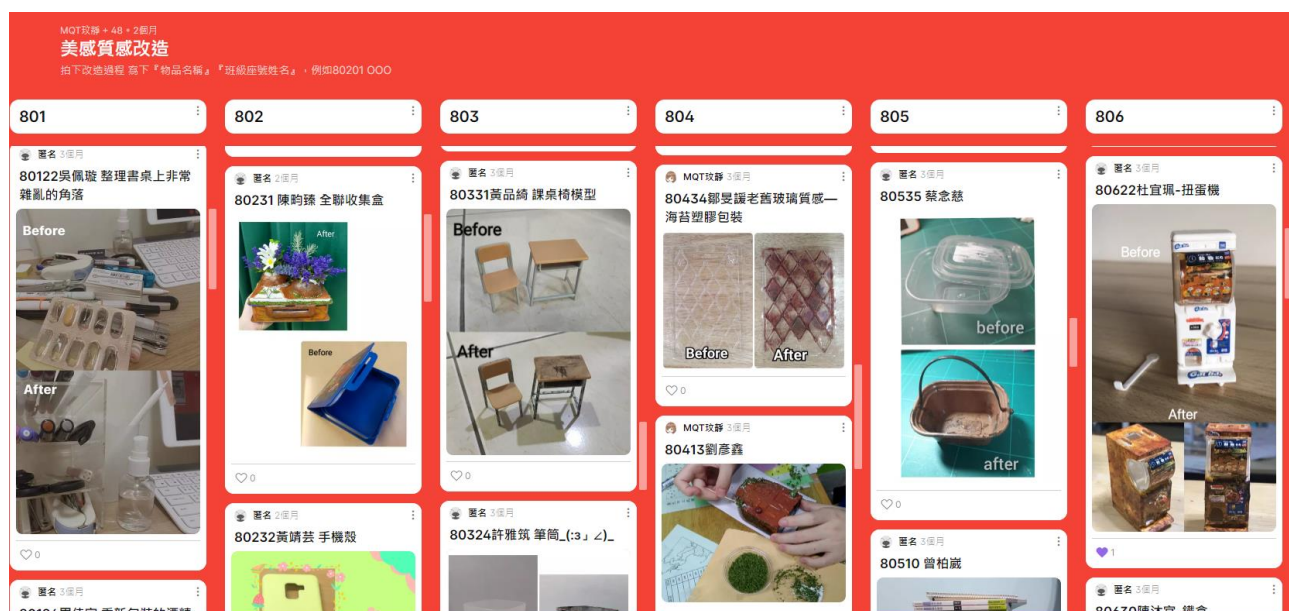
MQT玟靜 + 48 • 2個月
美感質感改造
拍下改造過程 寫下『物品名稱』『班級座號姓名』，例如80201 OOO

801

匿名 3個月
80122吳佩璇 整理書桌上非常雜亂的角落
Before
After
♡0

匿名 3個月
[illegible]

802

匿名 2個月
80231 陳昀臻 全聯收集盒
After
Before
♡0

匿名 2個月
80232黃靖芸 手機殼

803

匿名 3個月
80331黃品綺 課桌椅模型
Before
After
♡0

匿名 3個月
80324許雅筑 筆筒_(:3」∠)_

804

MQT玟靜 3個月
80434鄒旻媛老舊玻璃質感—海苔塑膠包裝
Before
After
♡0

MQT玟靜 3個月
80413劉彥鑫

805

匿名 3個月
80535 蔡念慈
before
after
♡0

匿名 3個月
80510 曾柏崴

806

匿名 3個月
80622杜宜珮-扭蛋機
Before
After
1

匿名 3個月
80630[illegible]